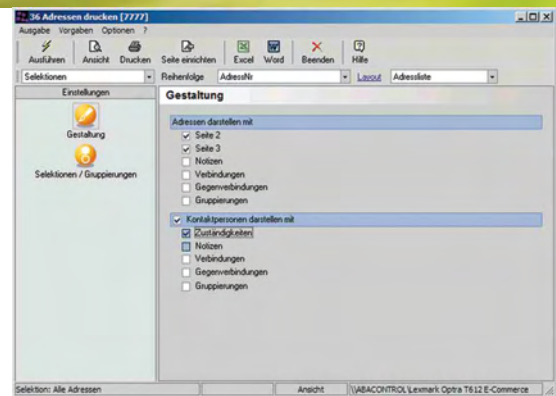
36 Adressen drucken [7777]

Ausgabe Vorgaben Optionen ?

Ausführen Ansicht Drucken Seite einrichten Excel Word Beenden Hilfe

Selektionen Reihenfolge AdressNr Layout Adressliste

Einstellungen

Gestaltung

Selektionen / Gruppierungen

Gestaltung

Adressen darstellen mit

Seite 2

Seite 3

Notizen

Verbindungen

Gegenverbindungen

Gruppierungen

Kontaktpersonen darstellen mit

Zuständigkeiten

Notizen

Verbindungen

Gegenverbindungen

Gruppierungen

Selektion: Alle Adressen Ansicht \\ABACONTROL\Lexmark Optra T612 E-Commerce